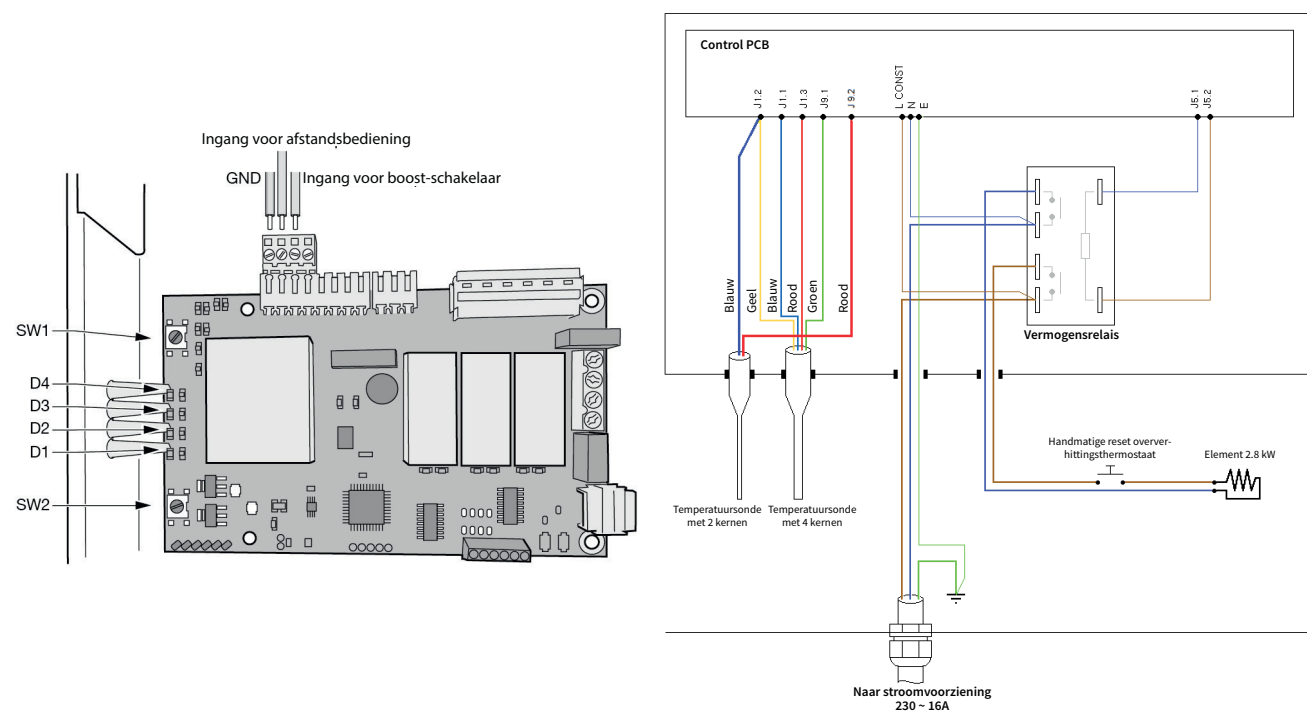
Ingang voor afstandsbediening
GND
Ingang voor boost-schakelaar
SW1
D4
D3
D2
D1
SW2

Control PCB
J1.2
J1.1
J1.3
J9.1
J9.2
L CONST
N
E
J5.1
J5.2
Blauw
Geel
Blauw
Rood
Groen
Rood
Vermogensrelais
Temperatuursonde met 2 kernen
Temperatuursonde met 4 kernen
Handmatige reset oververhittingsthermostaat
Element 2.8 kW
Naar stroomvoorziening
230 ~ 16A